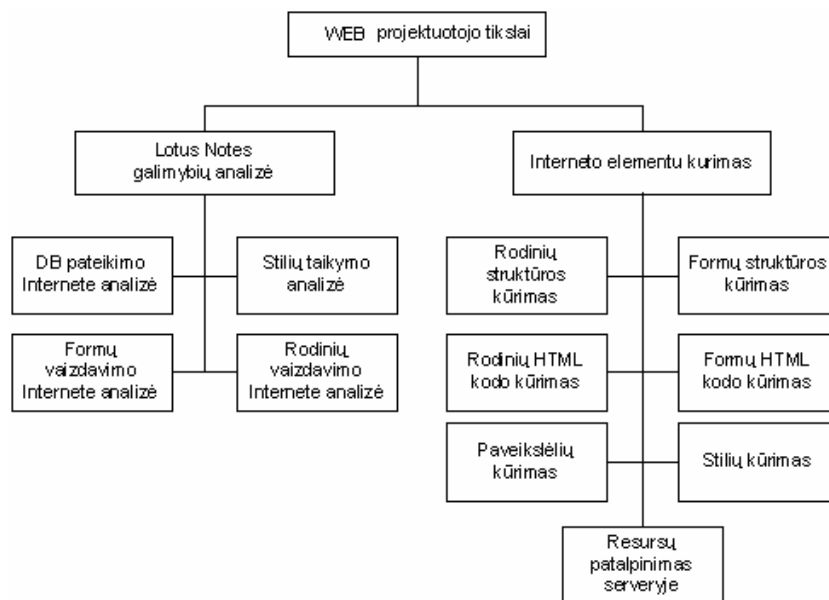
WEB projektuotojo tikslai

Lotus Notes galimybių analizė

Interneto elementu kurimas

DB pateikimo Internete analizė

Stilių taikymo analizė

Formų vaizdavimo Internete analizė

Rodinių vaizdavimo Internete analizė

Rodinių struktūros kūrimas

Formų struktūros kūrimas

Rodinių HTML kodo kūrimas

Formų HTML kodo kūrimas

Paveikslėlių kūrimas

Stilių kūrimas

Resursų patalpinimas serveryje